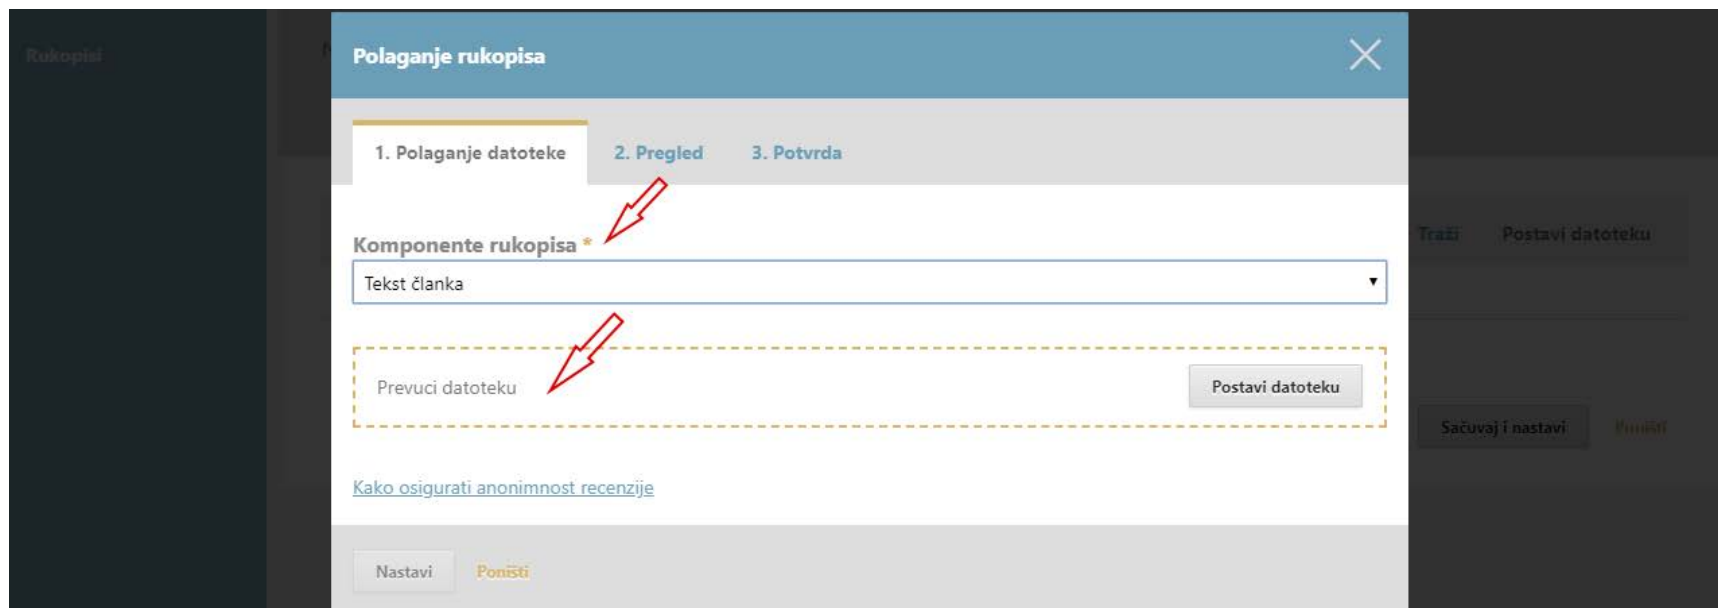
Rukopisi

Polaganje rukopisa

1. Polaganje datoteke
2. Pregled
3. Potvrda

Komponente rukopisa *

Tekst članka

Prevuci datoteku

Postavi datoteku

Kako osigurati anonimnost recenzije

Nastavi
Poništi

Traži
Postavi datoteku

Sačuvaj i nastavi
Poništi